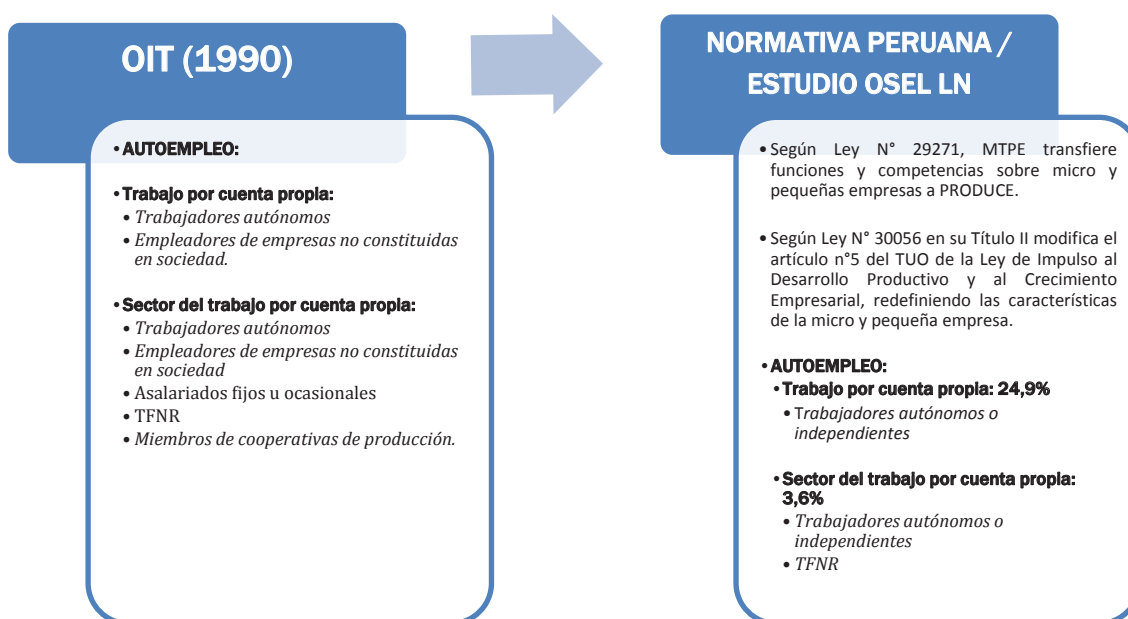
OIT (1990)

• AUTOEMPLEO:

• Trabajo por cuenta propia:
• Trabajadores autónomos
• Empleadores de empresas no constituidas en sociedad.

• Sector del trabajo por cuenta propia:
• Trabajadores autónomos
• Empleadores de empresas no constituidas en sociedad
• Asalariados fijos u ocasionales
• TFNR
• Miembros de cooperativas de producción.

NORMATIVA PERUANA / ESTUDIO OSEL LN

• Según Ley N° 29271, MTPE transfiere funciones y competencias sobre micro y pequeñas empresas a PRODUCE.

• Según Ley N° 30056 en su Título II modifica el artículo n°5 del TUO de la Ley de Impulso al Desarrollo Productivo y al Crecimiento Empresarial, redefiniendo las características de la micro y pequeña empresa.

• AUTOEMPLEO:
• Trabajo por cuenta propia: 24,9%
• Trabajadores autónomos o independientes

• Sector del trabajo por cuenta propia: 3,6%
• Trabajadores autónomos o independientes
• TFNR